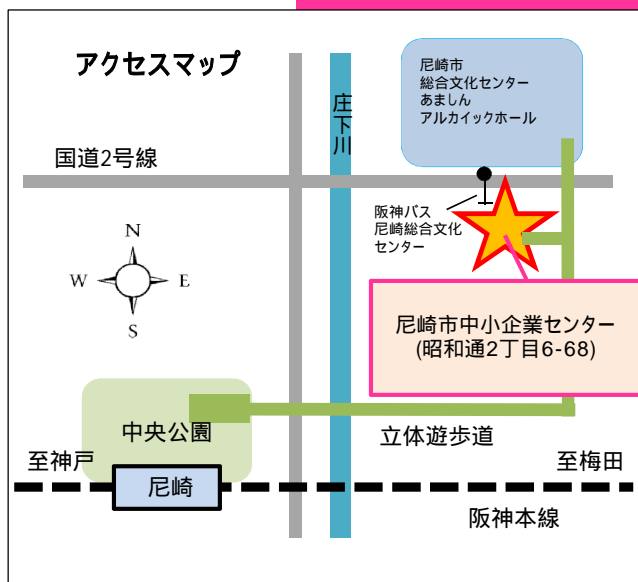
アクセスマップ

尼崎市
総合文化センター
あましん
アルカイックホール

庄下川

国道2号線

N
W
E
S

阪神バス
尼崎総合文化
センター

尼崎市中小企業センター
(昭和通2丁目6-68)

中央公園

立体遊歩道

至神戸

至梅田

尼崎

阪神本線